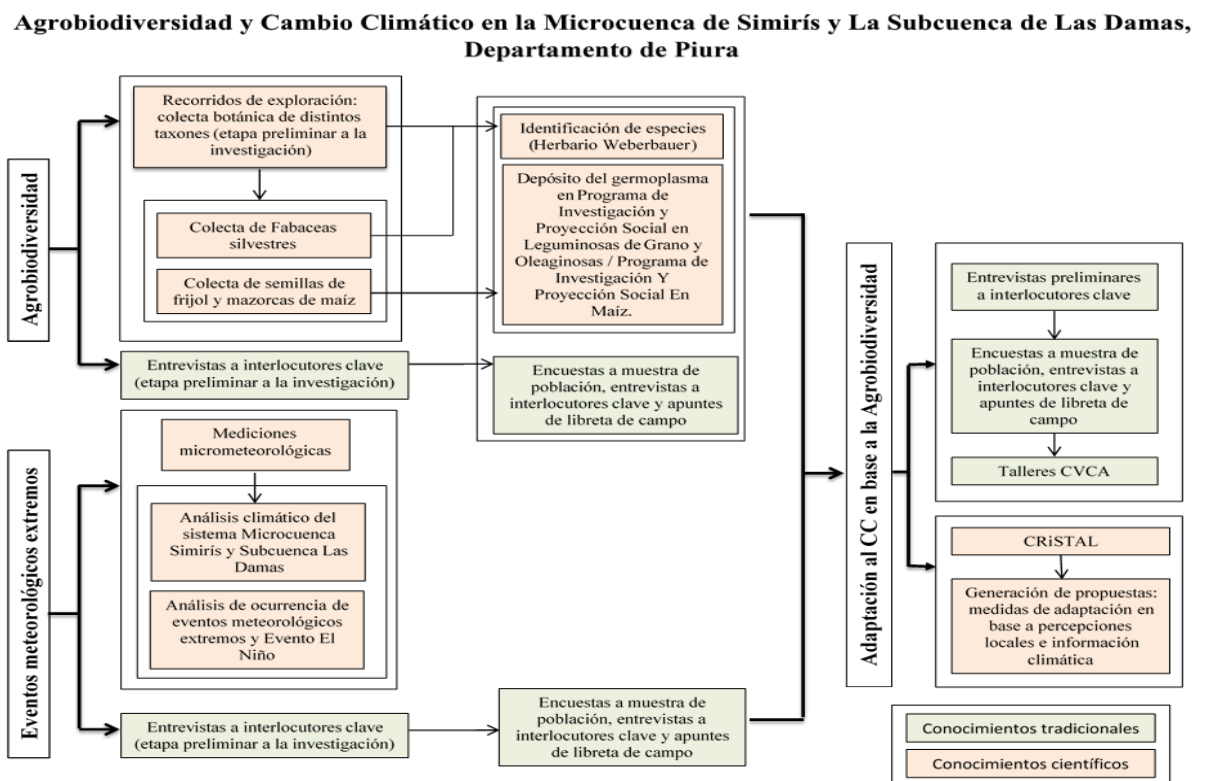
Agrobiodiversidad y Cambio Climático en la Microcuenca de Simirís y La Subcuenca de Las Damas, Departamento de Piura

Agrobiodiversidad

Recorridos de exploración: colecta botánica de distintos taxones (etapa preliminar a la investigación)

Colecta de Fabaceas silvestres

Colecta de semillas de frijol y mazorcas de maíz

Entrevistas a interlocutores clave (etapa preliminar a la investigación)

Identificación de especies (Herbario Weberbauer)

Depósito del germoplasma en Programa de Investigación y Proyección Social en Leguminosas de Grano y Oleaginosas / Programa de Investigación Y Proyección Social En Maíz.

Encuestas a muestra de población, entrevistas a interlocutores clave y apuntes de libreta de campo

Eventos meteorológicos extremos

Mediciones micrometeorológicas

Análisis climático del sistema Microcuenca Simirís y Subcuenca Las Damas

Análisis de ocurrencia de eventos meteorológicos extremos y Evento El Niño

Entrevistas a interlocutores clave (etapa preliminar a la investigación)

Encuestas a muestra de población, entrevistas a interlocutores clave y apuntes de libreta de campo

Adaptación al CC en base a la Agrobiodiversidad

Entrevistas preliminares a interlocutores clave

Encuestas a muestra de población, entrevistas a interlocutores clave y apuntes de libreta de campo

Talleres CVCA

CRiSTAL

Generación de propuestas: medidas de adaptación en base a percepciones locales e información climática

Conocimientos tradicionales

Conocimientos científicos